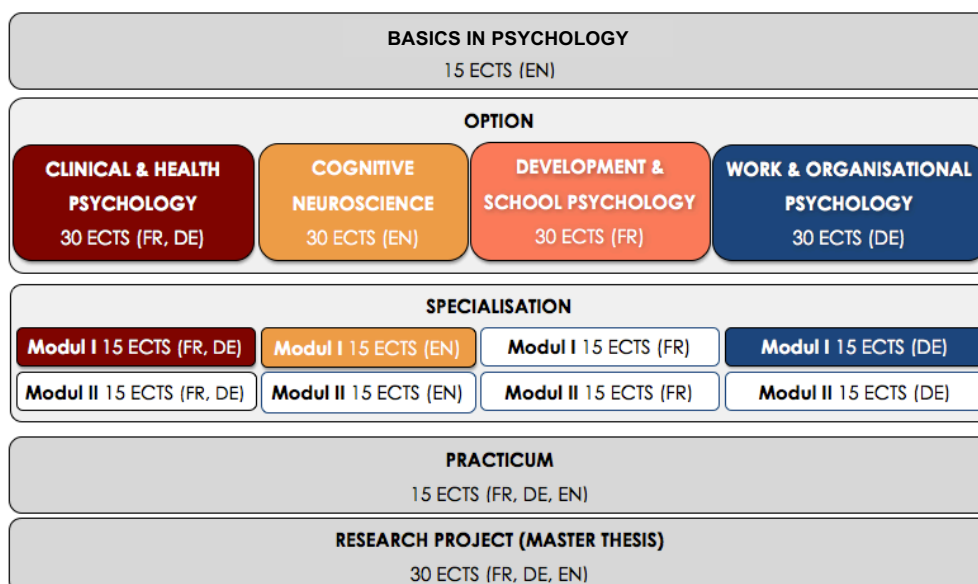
BASICS IN PSYCHOLOGY
15 ECTS (EN)

OPTION

CLINICAL & HEALTH PSYCHOLOGY
30 ECTS (FR, DE)

COGNITIVE NEUROSCIENCE
30 ECTS (EN)

DEVELOPMENT & SCHOOL PSYCHOLOGY
30 ECTS (FR)

WORK & ORGANISATIONAL PSYCHOLOGY
30 ECTS (DE)

SPECIALISATION

| Modul I 15 ECTS (FR, DE) | Modul I 15 ECTS (EN) | Modul I 15 ECTS (FR) | Modul I 15 ECTS (DE) |
|---|---|---|---|
| Modul II 15 ECTS (FR, DE) | Modul II 15 ECTS (EN) | Modul II 15 ECTS (FR) | Modul II 15 ECTS (DE) |

PRACTICUM
15 ECTS (FR, DE, EN)

RESEARCH PROJECT (MASTER THESIS)
30 ECTS (FR, DE, EN)